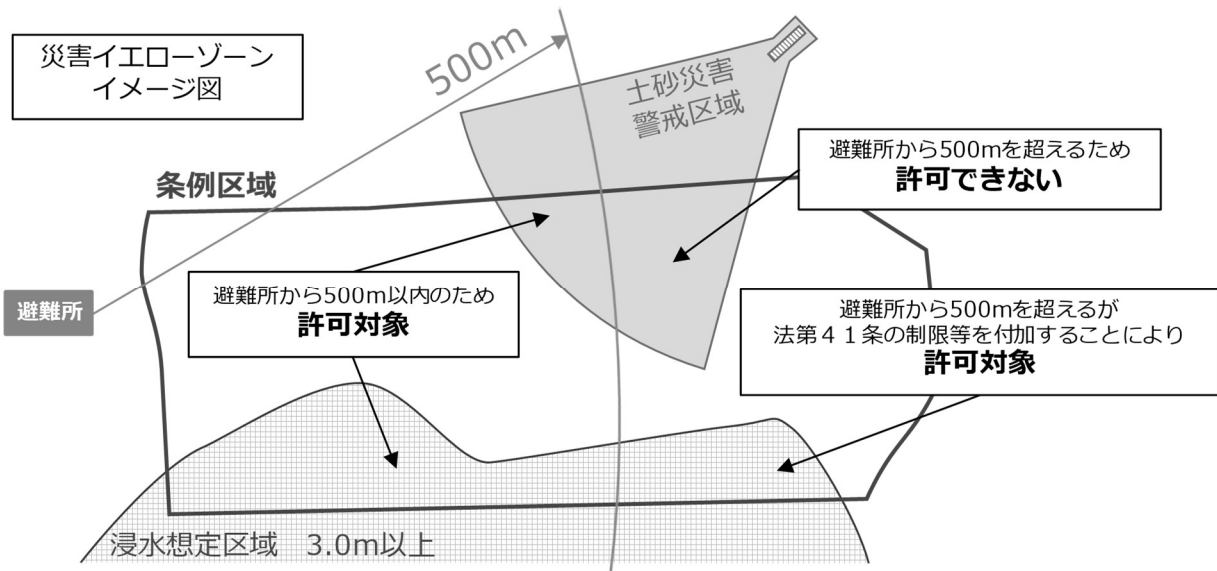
災害イエローゾーン
イメージ図

500m

土砂災害
警戒区域

避難所から500mを超えるため
**許可できない**

条例区域

避難所

避難所から500m以内のため
**許可対象**

避難所から500mを超えるが
法第４１条の制限等を付加することにより
**許可対象**

浸水想定区域　3.0m以上